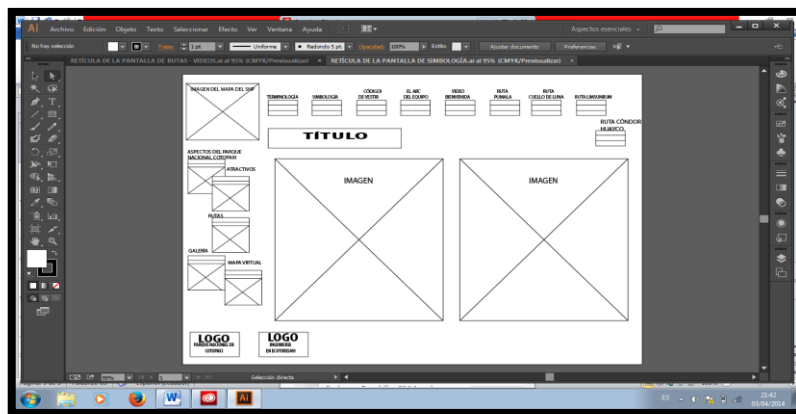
Ai Archivo Edición Objeto Texto Seleccionar Efecto Ver Ventana Ayuda

Aspectos esenciales

No hay selección Trazo 1 pt Uniforme Redondo 5 pt Opacidad: 100% Estilo: Ajustar documento Preferencias

RETÍCULA DE LA PANTALLA DE RUTAS - VIDEOS.ai al 95% (CMYK/Previsualizar) × RETÍCULA DE LA PANTALLA DE SIMBOLOGÍA.ai al 95% (CMYK/Previsualizar) ×

IMAGEN DEL MAPA DEL SNP

TERMINOLOGÍA

SIMBOLOGÍA

CÓDIGO DE VESTIR

EL ABC DEL EQUIPO

VIDEO BIENVENIDA

RUTA PUMALA

RUTA CUELLO DE LUNA

RUTA LIMSUNBUM

TÍTULO

RUTA CÓNDOR HUAYCO

ASPECTOS DEL PARQUE NACIONAL COTOPAXI

ATRACTIVOS

RUTAS

GALERÍA

MAPA VIRTUAL

IMAGEN

IMAGEN

LOGO
PARQUE NACIONAL DE COTOPAXI

LOGO
INGENIERÍA EN ECOTURISMO

95%

Selección directa

21:42
03/04/2014